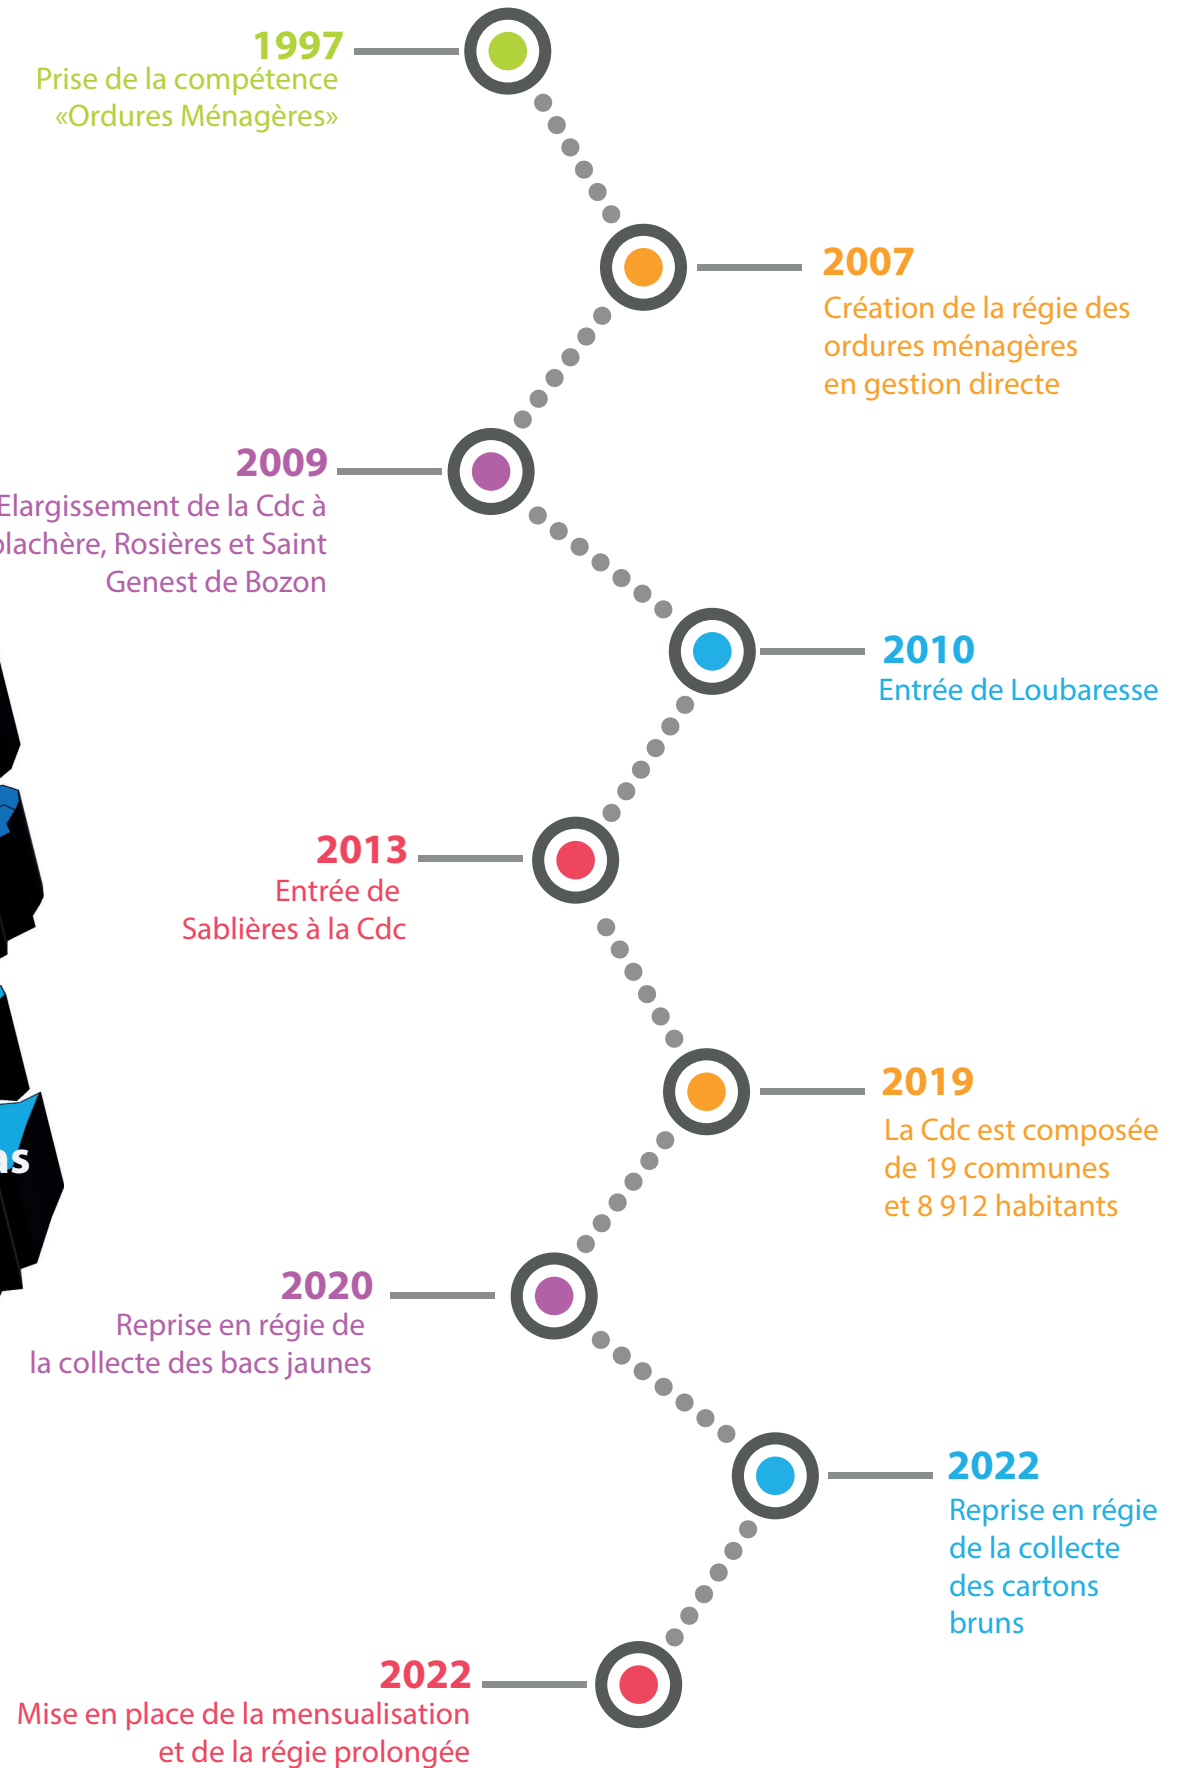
1997
Prise de la compétence «Ordures Ménagères»

2007
Création de la régie des ordures ménagères en gestion directe

2009
Elargissement de la Cdc à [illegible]lachère, Rosières et Saint Genest de Bozon

2010
Entrée de Loubaresse

2013
Entrée de Sablières à la Cdc

2019
La Cdc est composée de 19 communes et 8 912 habitants

2020
Reprise en régie de la collecte des bacs jaunes

2022
Reprise en régie de la collecte des cartons bruns

2022
Mise en place de la mensualisation et de la régie prolongée

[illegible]s